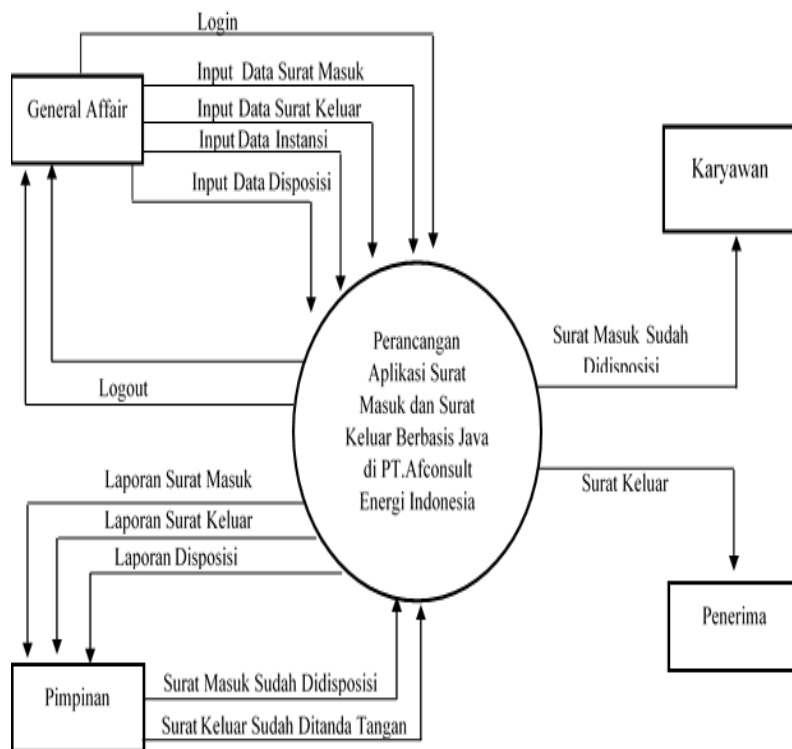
Login

General Affair

Input Data Surat Masuk

Input Data Surat Keluar

Input Data Instansi

Input Data Disposisi

Karyawan

Perancangan Aplikasi Surat Masuk dan Surat Keluar Berbasis Java di PT.Afconsult Energi Indonesia

Surat Masuk Sudah Didisposisi

Logout

Laporan Surat Masuk

Surat Keluar

Laporan Surat Keluar

Laporan Disposisi

Penerima

Pimpinan

Surat Masuk Sudah Didisposisi

Surat Keluar Sudah Ditanda Tangan